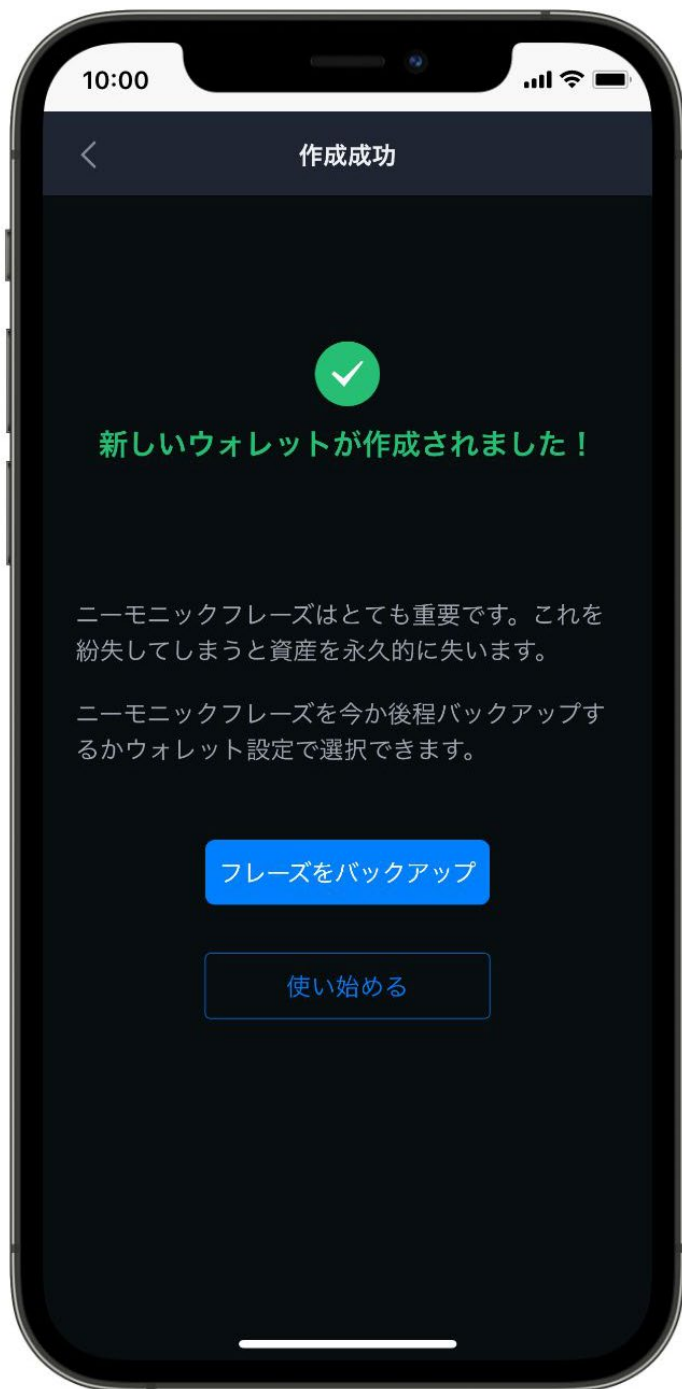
10:00

作成成功

新しいウォレットが作成されました！

ニーモニックフレーズはとても重要です。これを紛失してしまうと資産を永久的に失います。

ニーモニックフレーズを今か後程バックアップするかウォレット設定で選択できます。

フレーズをバックアップ

使い始める